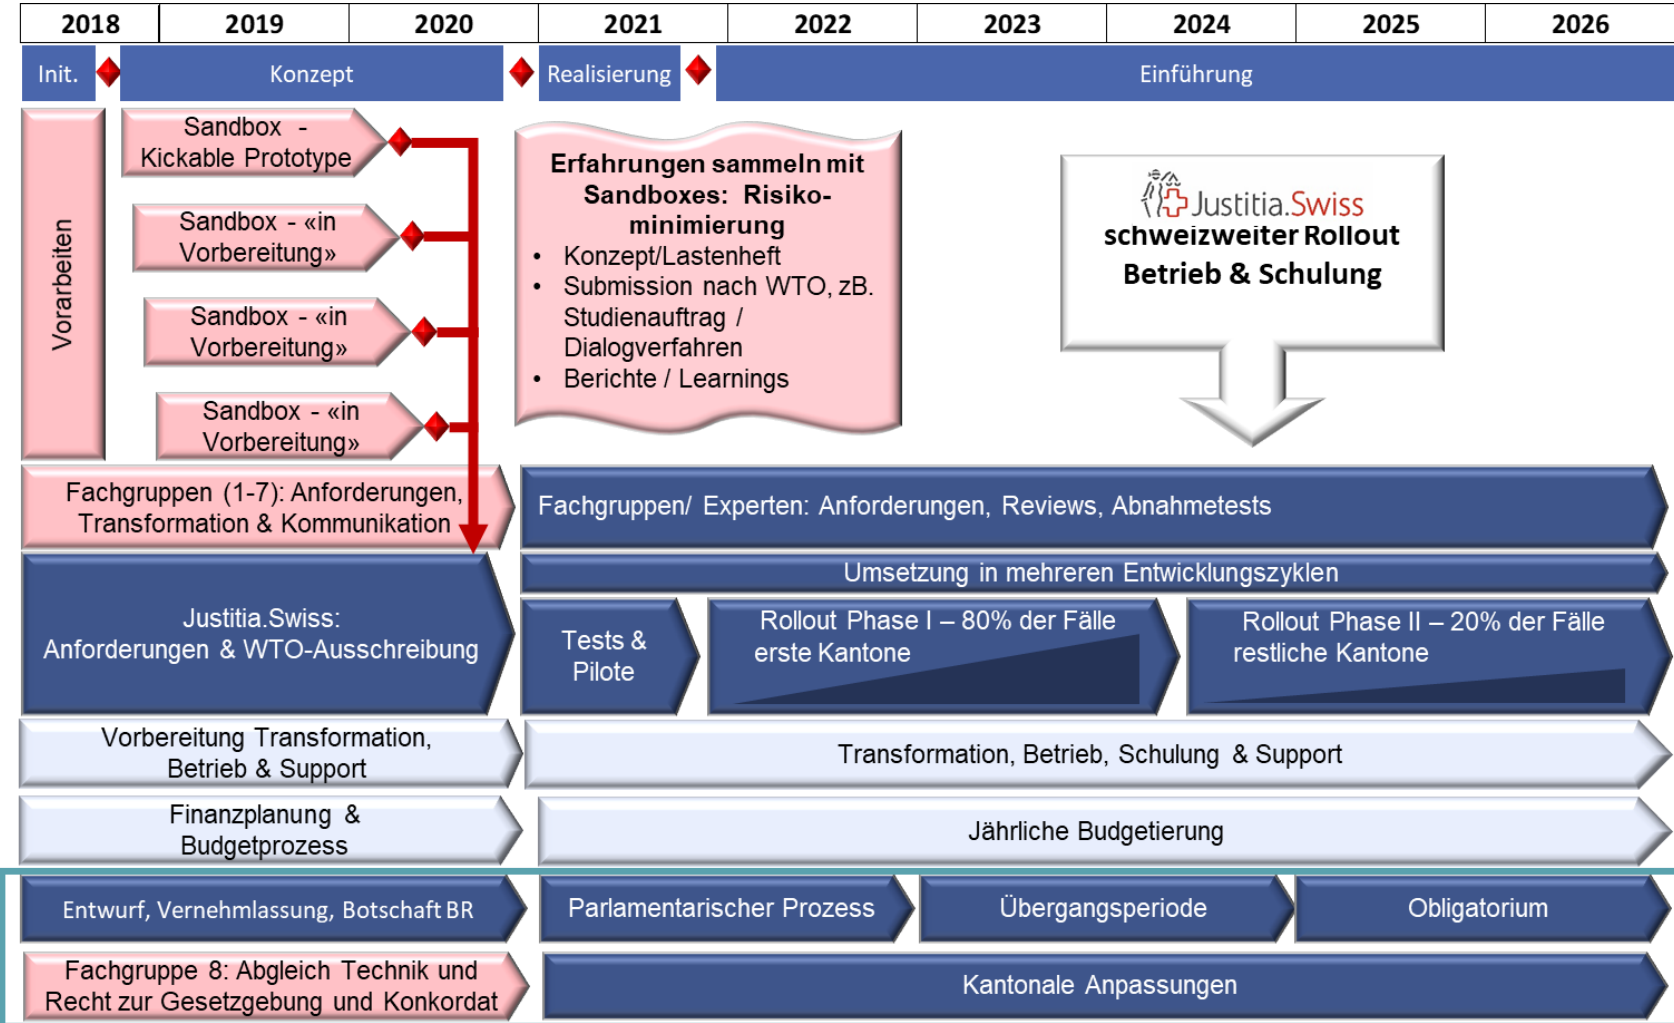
| 2018 | 2019 | 2020 | 2021 | 2022 | 2023 | 2024 | 2025 | 2026 |
|---|---|---|---|---|---|---|---|---|

Init. Konzept Realisierung Einführung

Vorarbeiten

Sandbox - Kickable Prototype

Sandbox - «in Vorbereitung»

Sandbox - «in Vorbereitung»

Sandbox - «in Vorbereitung»

Erfahrungen sammeln mit Sandboxes: Risikominimierung
• Konzept/Lastenheft
• Submission nach WTO, zB. Studienauftrag / Dialogverfahren
• Berichte / Learnings

Justitia.Swiss
schweizweiter Rollout
Betrieb & Schulung

Fachgruppen (1-7): Anforderungen, Transformation & Kommunikation

Fachgruppen/ Experten: Anforderungen, Reviews, Abnahmetests

Umsetzung in mehreren Entwicklungszyklen

Justitia.Swiss: Anforderungen & WTO-Ausschreibung

Tests & Pilote

Rollout Phase I – 80% der Fälle erste Kantone

Rollout Phase II – 20% der Fälle restliche Kantone

Vorbereitung Transformation, Betrieb & Support

Transformation, Betrieb, Schulung & Support

Finanzplanung & Budgetprozess

Jährliche Budgetierung

Entwurf, Vernehmlassung, Botschaft BR

Parlamentarischer Prozess

Übergangsperiode

Obligatorium

Fachgruppe 8: Abgleich Technik und Recht zur Gesetzgebung und Konkordat

Kantonale Anpassungen